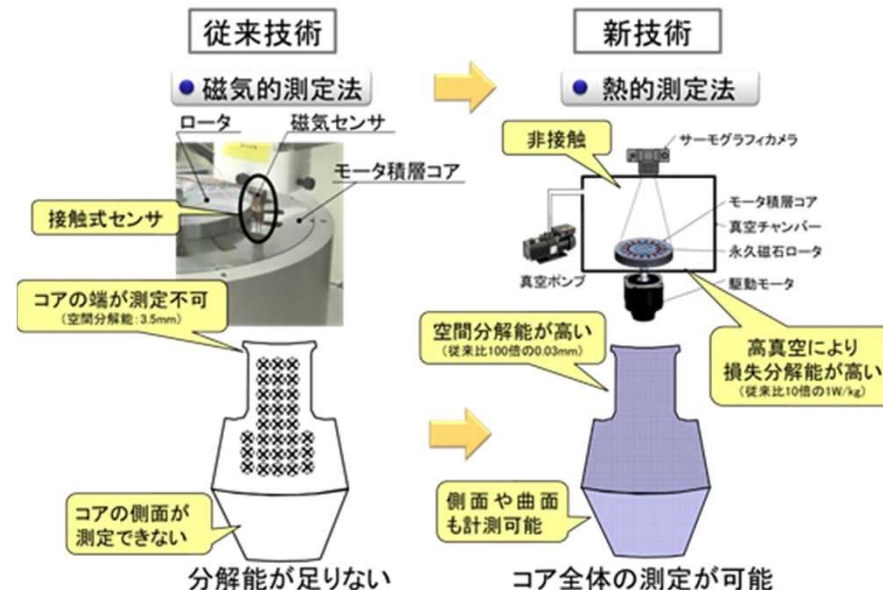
従来技術

● 磁気的測定法

ロータ

磁気センサ

モータ積層コア

接触式センサ

コアの端が測定不可
（空間分解能：3.5mm）

コアの側面が測定できない

分解能が足りない

新技術

● 熱的測定法

非接触

サーモグラフィカメラ

モータ積層コア

真空チャンバー

永久磁石ロータ

真空ポンプ

駆動モータ

空間分解能が高い
（従来比100倍の0.03mm）

高真空により損失分解能が高い
（従来比10倍の1W/kg）

側面や曲面も計測可能

コア全体の測定が可能